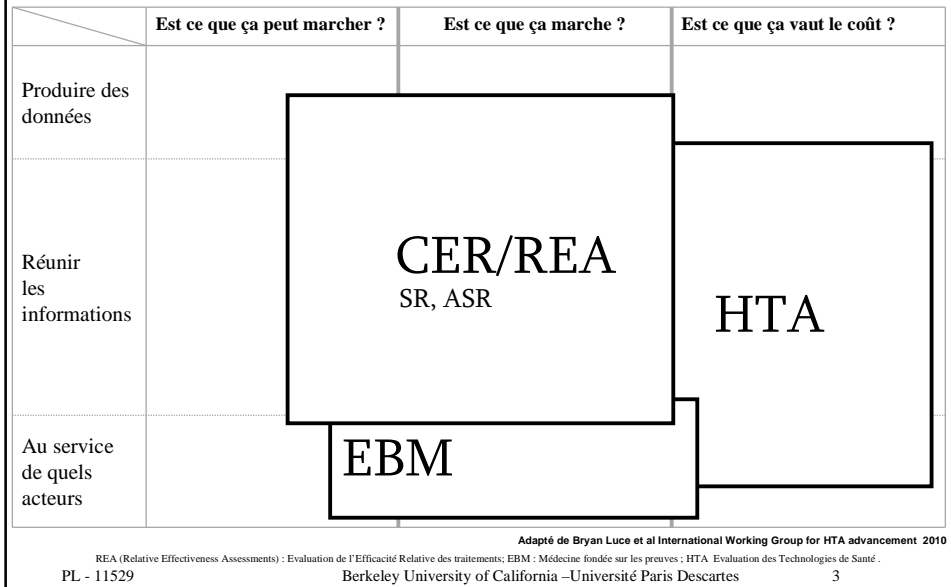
| | Est ce que ça peut marcher ? | Est ce que ça marche ? | Est ce que ça vaut le coût ? |
|---|---|---|---|
| Produire des données | | | |
| Réunir les informations | | | |
| Au service de quels acteurs | | | |

CER/REA
SR, ASR

HTA

EBM

Adapté de Bryan Luce et al International Working Group for HTA advancement 2010

REA (Relative Effectiveness Assessments) : Evaluation de l'Efficacité Relative des traitements; EBM : Médecine fondée sur les preuves ; HTA Evaluation des Technologies de Santé .

PL - 11529 Berkeley University of California –Université Paris Descartes 3